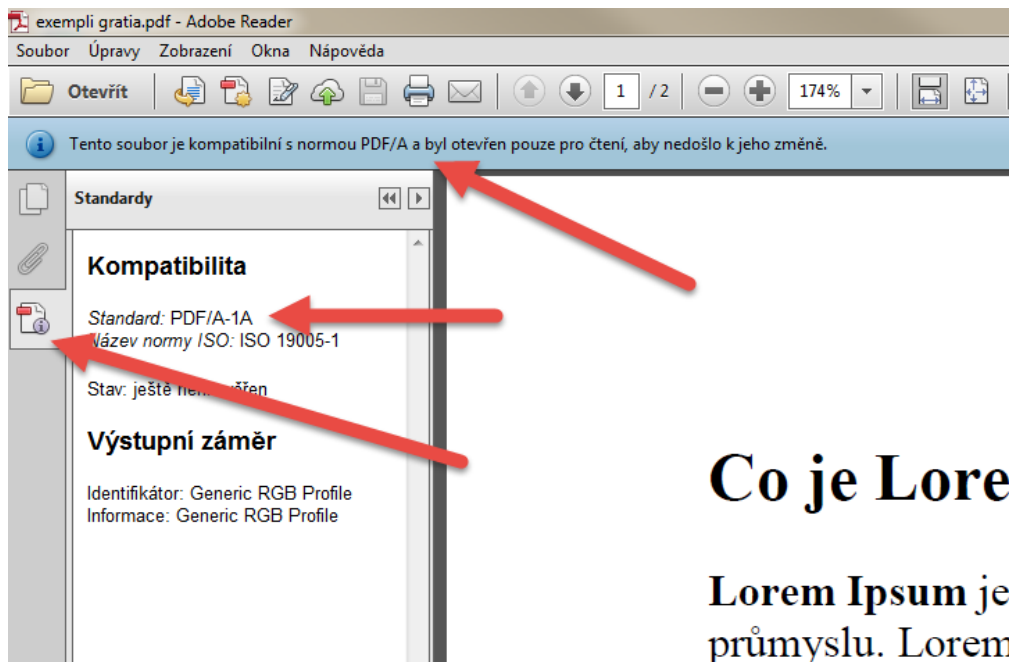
exempli gratia.pdf - Adobe Reader

Soubor Úpravy Zobrazení Okna Nápověda

Otevřít 1 / 2 174%

Tento soubor je kompatibilní s normou PDF/A a byl otevřen pouze pro čtení, aby nedošlo k jeho změně.

Standardy

Kompatibilita

Standard: PDF/A-1A
Název normy ISO: ISO 19005-1

Stav: ještě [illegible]

Výstupní záměr

Identifikátor: Generic RGB Profile
Informace: Generic RGB Profile

Co je Lore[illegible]

Lorem Ipsum je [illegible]
průmyslu. Lorem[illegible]